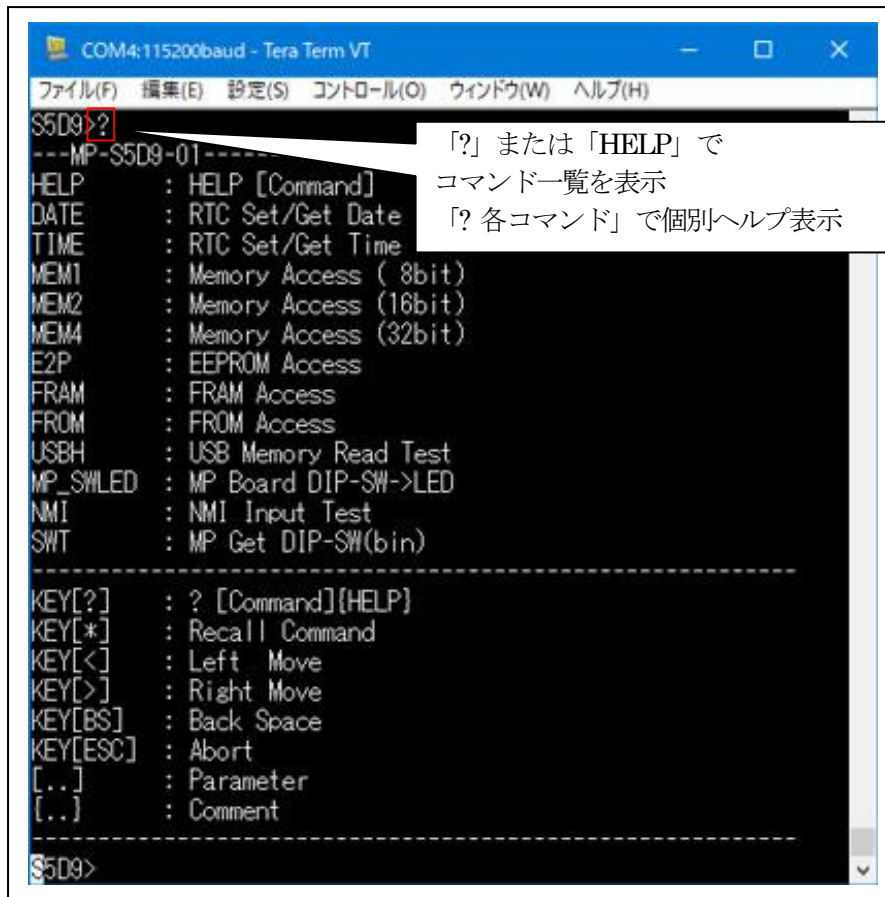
COM4:115200baud - Tera Term VT

ファイル(F) 編集(E) 設定(S) コントロール(O) ウィンドウ(W) ヘルプ(H)

S5D9>?
---MP-S5D9-01-----
HELP : HELP [Command]
DATE : RTC Set/Get Date
TIME : RTC Set/Get Time
MEM1 : Memory Access ( 8bit)
MEM2 : Memory Access (16bit)
MEM4 : Memory Access (32bit)
E2P : EEPROM Access
FRAM : FRAM Access
FROM : FROM Access
USBH : USB Memory Read Test
MP_SWLED : MP Board DIP-SW->LED
NMI : NMI Input Test
SWT : MP Get DIP-SW(bin)
------------------------------------------------------------
KEY[?] : ? [Command](HELP)
KEY[*] : Recall Command
KEY[<] : Left Move
KEY[>] : Right Move
KEY[BS] : Back Space
KEY[ESC] : Abort
[..] : Parameter
[..] : Comment
------------------------------------------------------------
S5D9>

「?」または「HELP」で
コマンド一覧を表示
「? 各コマンド」で個別ヘルプ表示